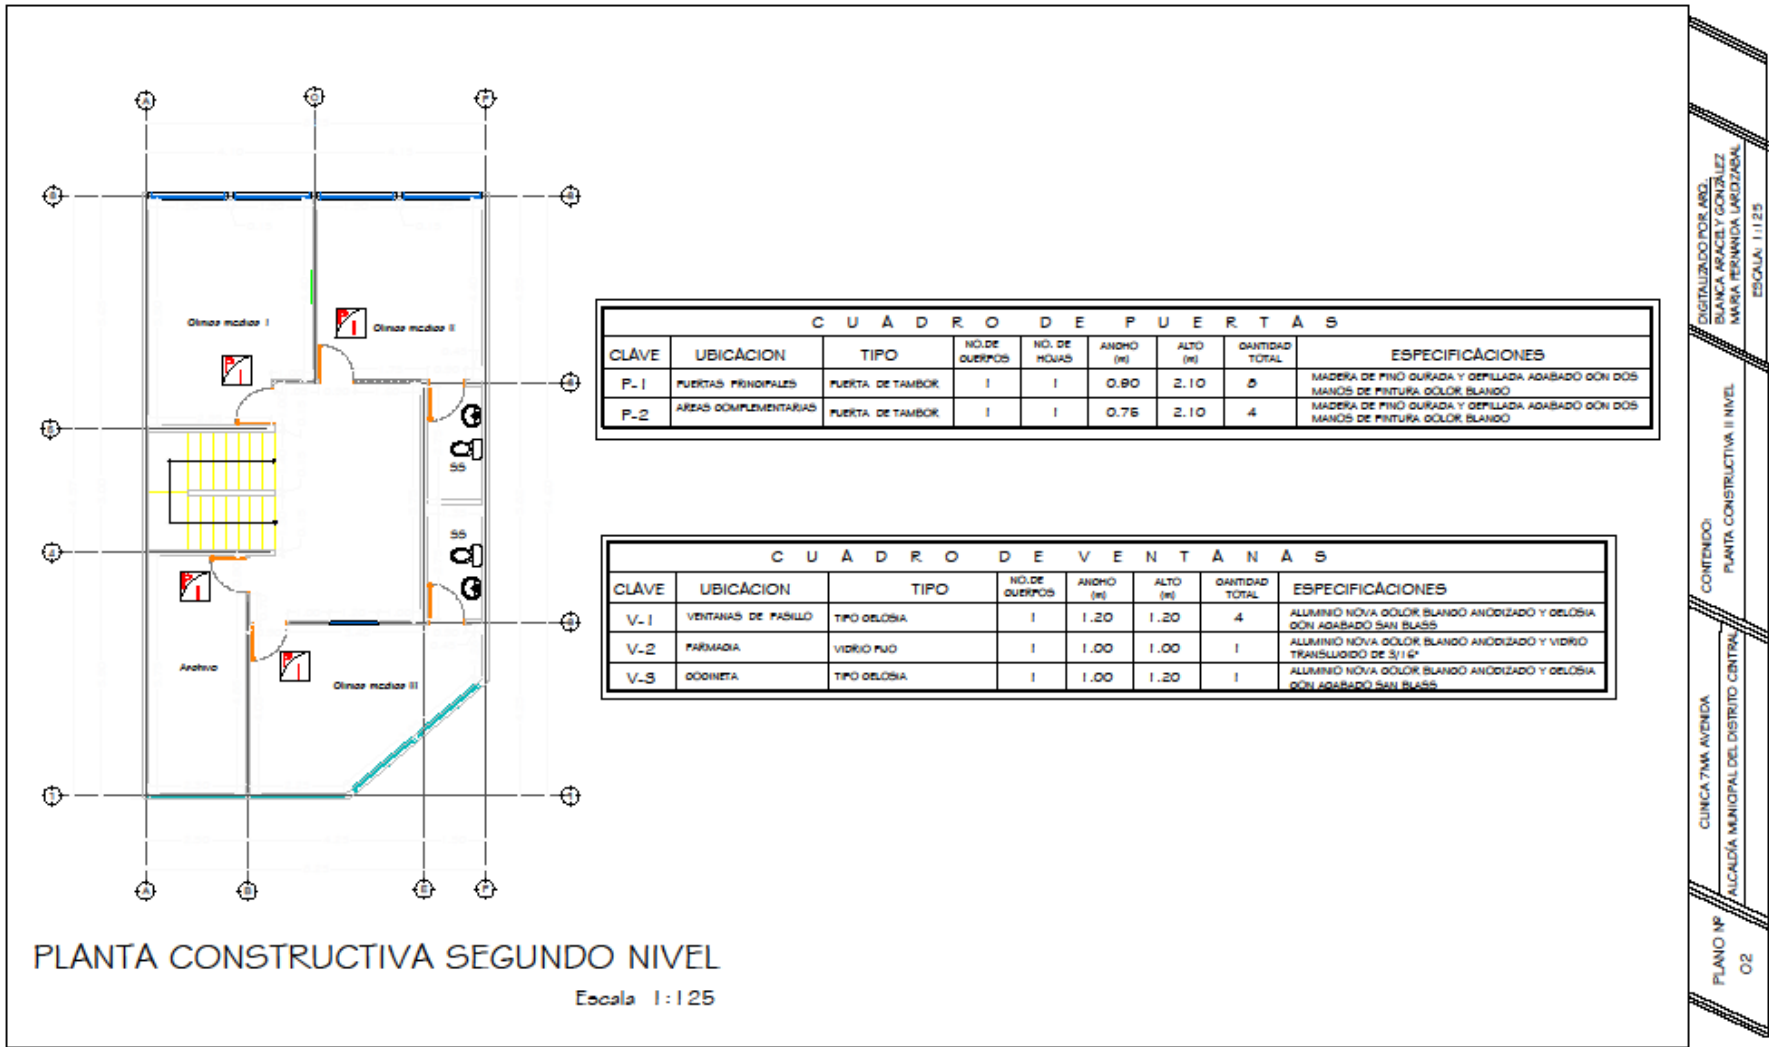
Clinica medica I

Clinica medica II

SS

SS

Archivo

Clinica medica III

PLANTA CONSTRUCTIVA SEGUNDO NIVEL

Escala 1:125

C U A D R O D E P U E R T A S

| CLAVE | UBICACION | TIPO | NO.DE CUERPOS | NO. DE HOJAS | ANCHO (m) | ALTO (m) | CANTIDAD TOTAL | ESPECIFICACIONES |
|---|---|---|---|---|---|---|---|---|
| P-1 | PUERTAS PRINCIPALES | PUERTA DE TAMBOR | 1 | 1 | 0.90 | 2.10 | 8 | MADERA DE PINO CURADA Y CEPILLADA ACABADO CON DOS MANOS DE PINTURA COLOR BLANCO |
| P-2 | AREAS COMPLEMENTARIAS | PUERTA DE TAMBOR | 1 | 1 | 0.75 | 2.10 | 4 | MADERA DE PINO CURADA Y CEPILLADA ACABADO CON DOS MANOS DE PINTURA COLOR BLANCO |

C U A D R O D E V E N T A N A S

| CLAVE | UBICACION | TIPO | NO.DE CUERPOS | ANCHO (m) | ALTO (m) | CANTIDAD TOTAL | ESPECIFICACIONES |
|---|---|---|---|---|---|---|---|
| V-1 | VENTANAS DE PASILLO | TIPO CELOSIA | 1 | 1.20 | 1.20 | 4 | ALUMINIO NOVA COLOR BLANCO ANODIZADO Y CELOSIA CON ACABADO SAN BLASS |
| V-2 | FARMACIA | VIDRIO FIJO | 1 | 1.00 | 1.00 | 1 | ALUMINIO NOVA COLOR BLANCO ANODIZADO Y VIDRIO TRANSLUCIDO DE 3/16" |
| V-3 | COCINETA | TIPO CELOSIA | 1 | 1.00 | 1.20 | 1 | ALUMINIO NOVA COLOR BLANCO ANODIZADO Y CELOSIA CON ACABADO SAN BLASS |

DIGITALIZADO POR ARQ. BLANCA ARACELY GONZALEZ MARIA FERNANDA LARDIZABAL

ESCALA: 1:125

CONTENIDO: PLANTA CONSTRUCTIVA II NIVEL

CLINICA 7MA AVENIDA ALCALDIA MUNICIPAL DEL DISTRITO CENTRAL

PLANO Nº 02